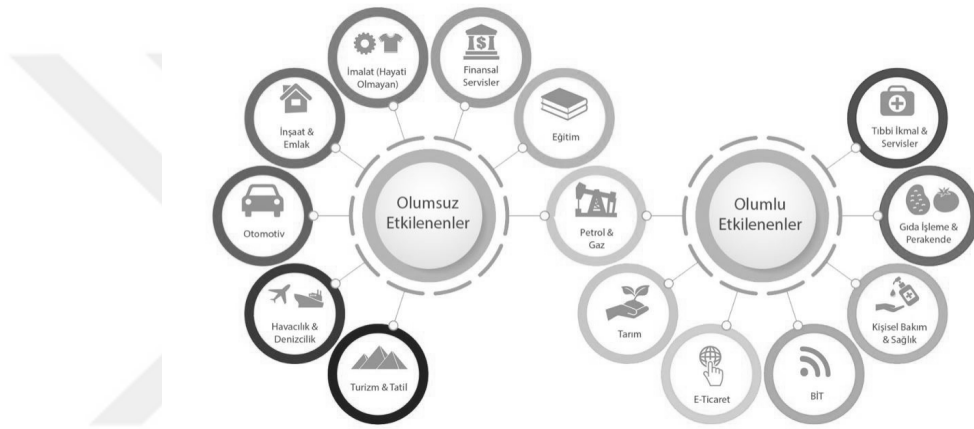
İmalat (Hayati Olmayan)

Finansal Servisler

İnşaat & Emlak

Eğitim

Otomotiv

Olumsuz Etkilenenler

Petrol & Gaz

Havacılık & Denizcilik

Turizm & Tatil

Tıbbi İkmal & Servisler

Olumlu Etkilenenler

Gıda İşleme & Perakende

Tarım

Kişisel Bakım & Sağlık

E-Ticaret

BİT